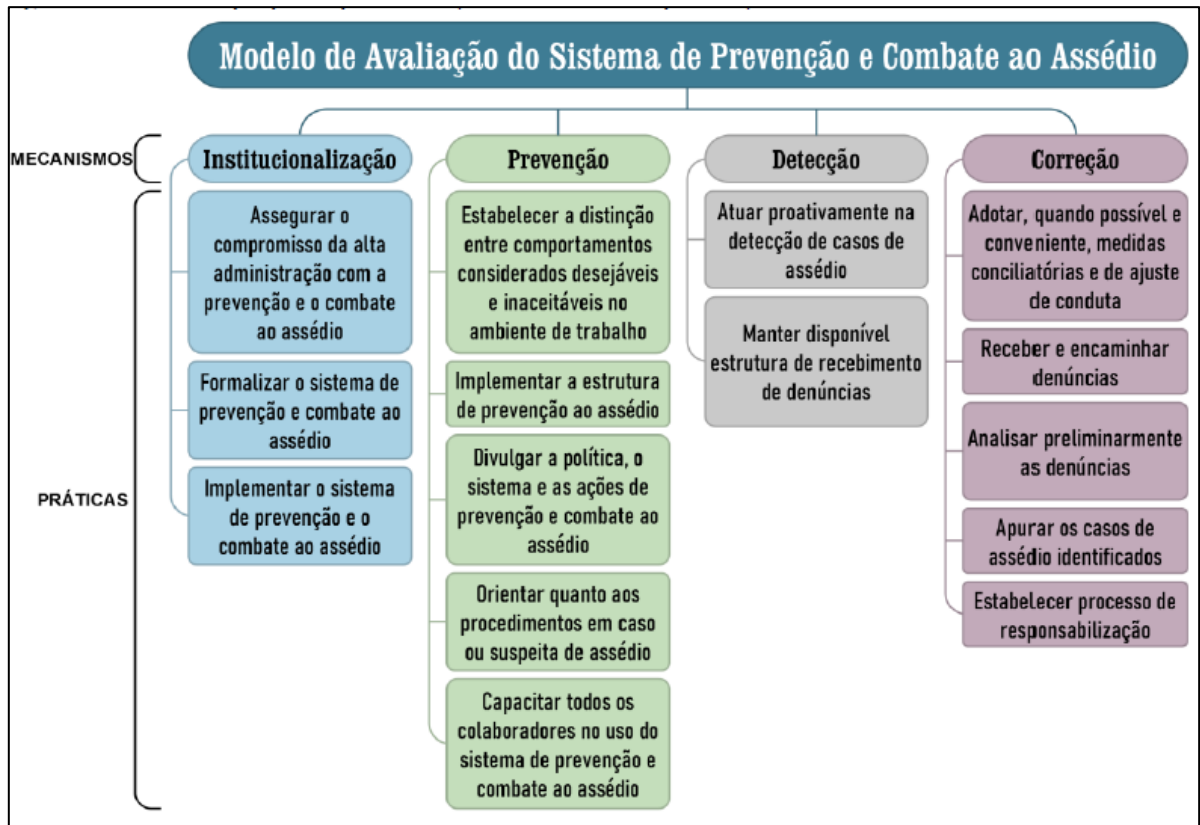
Modelo de Avaliação do Sistema de Prevenção e Combate ao Assédio

MECANISMOS

PRÁTICAS

Institucionalização

Assegurar o compromisso da alta administração com a prevenção e o combate ao assédio

Formalizar o sistema de prevenção e combate ao assédio

Implementar o sistema de prevenção e o combate ao assédio

Prevenção

Estabelecer a distinção entre comportamentos considerados desejáveis e inaceitáveis no ambiente de trabalho

Implementar a estrutura de prevenção ao assédio

Divulgar a política, o sistema e as ações de prevenção e combate ao assédio

Orientar quanto aos procedimentos em caso ou suspeita de assédio

Capacitar todos os colaboradores no uso do sistema de prevenção e combate ao assédio

Detecção

Atuar proativamente na detecção de casos de assédio

Manter disponível estrutura de recebimento de denúncias

Correção

Adotar, quando possível e conveniente, medidas conciliatórias e de ajuste de conduta

Receber e encaminhar denúncias

Analisar preliminarmente as denúncias

Apurar os casos de assédio identificados

Estabelecer processo de responsabilização